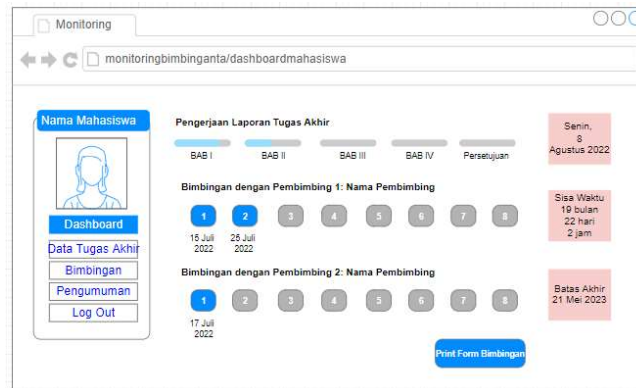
Monitoring

monitoringbimbinganta/dashboardmahasiswa

Nama Mahasiswa

Dashboard
Data Tugas Akhir
Bimbingan
Pengumuman
Log Out

Pengerjaan Laporan Tugas Akhir

BAB I
BAB II
BAB III
BAB IV
Persetujuan

Bimbingan dengan Pembimbing 1: Nama Pembimbing

1 2 3 4 5 6 7 8

15 Juli 2022
26 Juli 2022

Bimbingan dengan Pembimbing 2: Nama Pembimbing

1 2 3 4 5 6 7 8

17 Juli 2022

Print Form Bimbingan

Senin, 8 Agustus 2022

Sisa Waktu 19 bulan 22 hari 2 jam

Batas Akhir 21 Mei 2023